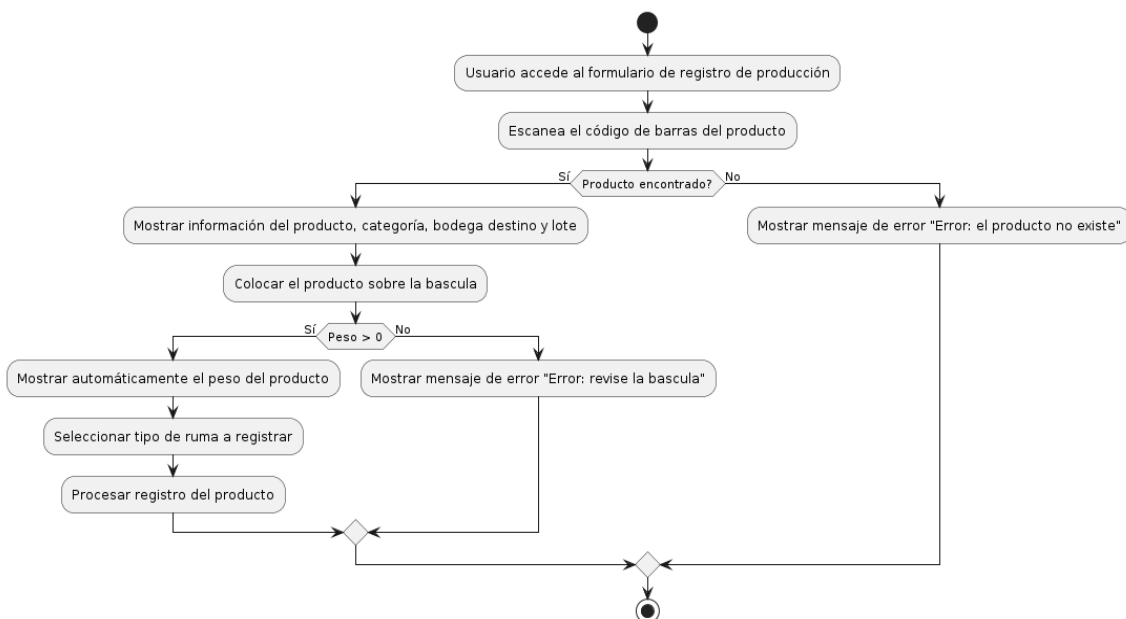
Usuario accede al formulario de registro de producción

Escanea el código de barras del producto

Sí

Producto encontrado?

No

Mostrar información del producto, categoría, bodega destino y lote

Mostrar mensaje de error "Error: el producto no existe"

Colocar el producto sobre la bascula

Sí

Peso > 0

No

Mostrar automáticamente el peso del producto

Mostrar mensaje de error "Error: revise la bascula"

Seleccionar tipo de ruma a registrar

Procesar registro del producto